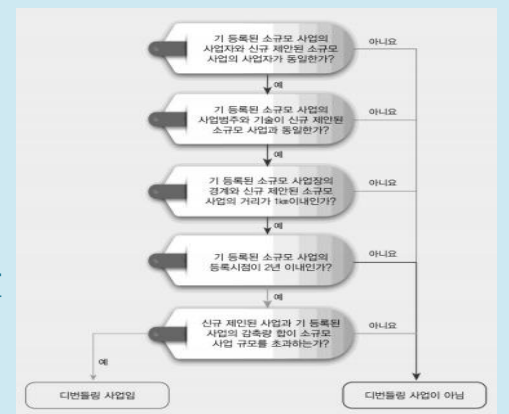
기 등록된 소규모 사업의 사업자와 신규 제안된 소규모 사업의 사업자가 동일한가?

아니요

예

기 등록된 소규모 사업의 사업범주와 기술이 신규 제안된 소규모 사업과 동일한가?

아니요

예

기 등록된 소규모 사업장의 경계와 신규 제안된 소규모 사업의 거리가 1km이내인가?

아니요

예

기 등록된 소규모 사업의 등록시점이 2년 이내인가?

아니요

예

신규 제안된 사업과 기 등록된 사업의 감축량 합이 소규모 사업 규모를 초과하는가?

아니요

예

디번들링 사업임

디번들링 사업이 아님